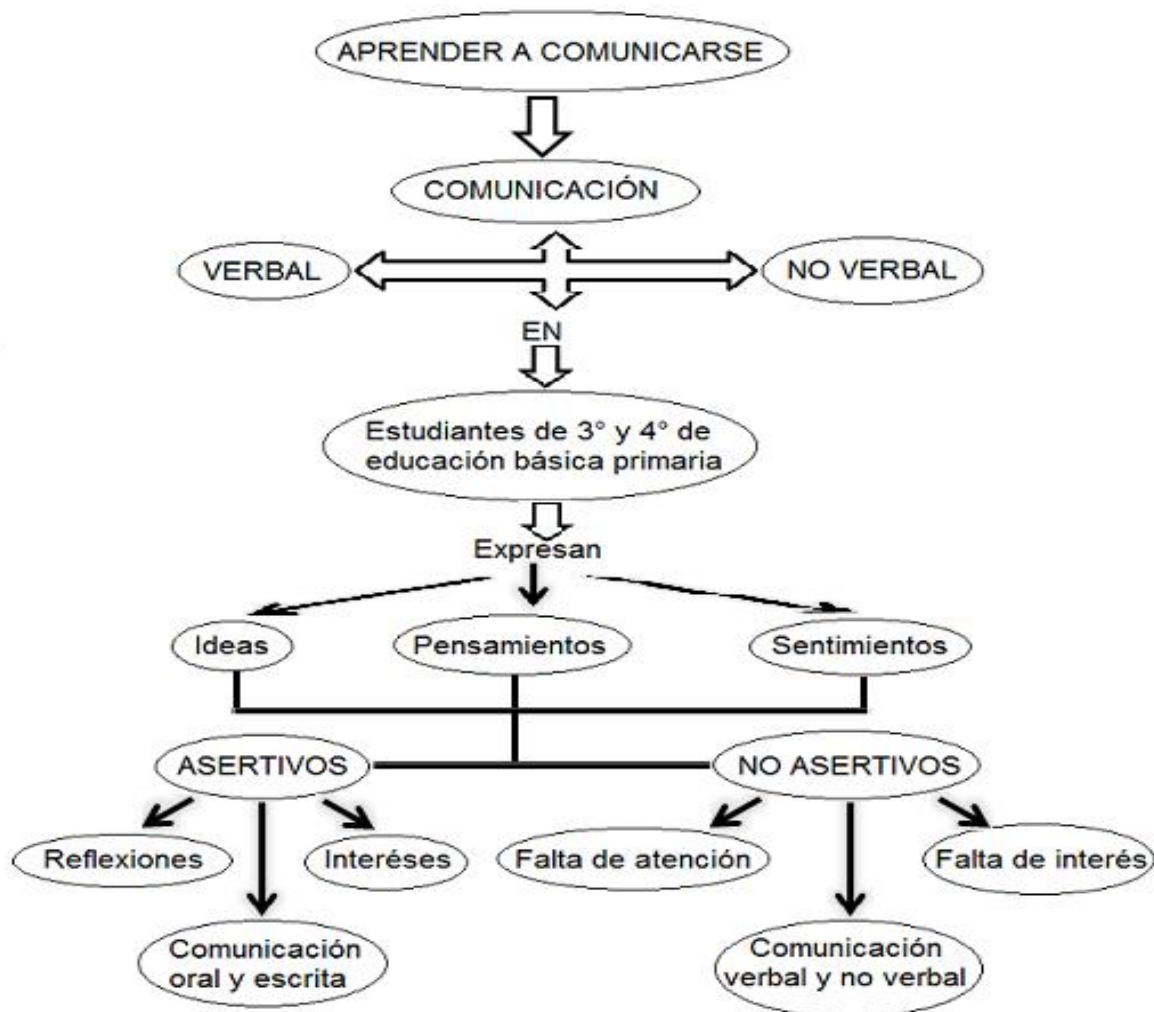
APRENDER A COMUNICARSE

COMUNICACIÓN

VERBAL

NO VERBAL

EN

Estudiantes de 3° y 4° de educación básica primaria

Expresan

Ideas

Pensamientos

Sentimientos

ASERTIVOS

NO ASERTIVOS

Reflexiones

Interéses

Comunicación oral y escrita

Falta de atención

Falta de interés

Comunicación verbal y no verbal